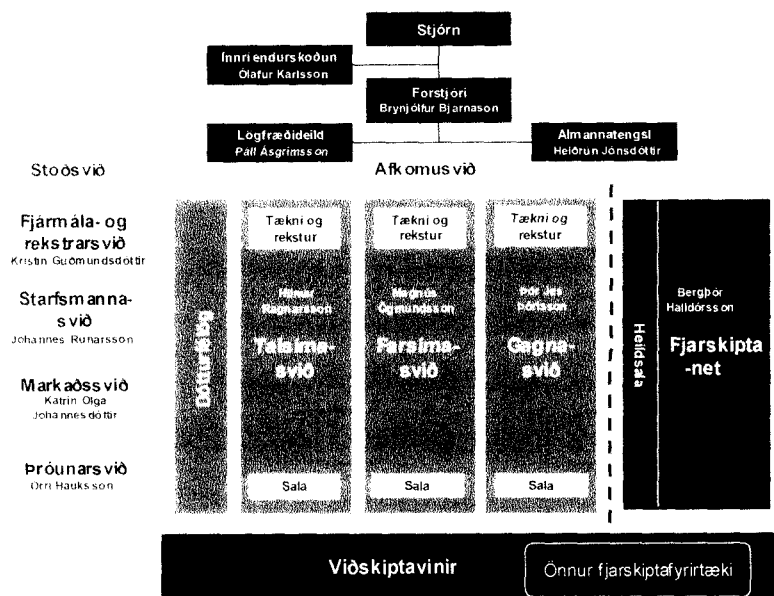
Stjórn

Innri endurskoðun
Ólafur Karlsson

Forstjóri
Brynjólfur Bjarnason

Lögfræðideild
Páll Ásgrímsson

Almannatengsl
Heiðrún Jónsdóttir

Stoðsvið

Afkomusvið

Fjármála- og rekstrarsvið
Kristín Guðmundsdóttir

Starfsmannasvið
Johannes Runarsson

Markaðssvið
Katrín Olga Jóhannesdóttir

Þróunarsvið
Orri Hauksson

Dótturfélög

Tækni og rekstur
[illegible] Ragnarsson
Talsímasvið
Sala

Tækni og rekstur
Magnús Ögmundsson
Farsímasvið
Sala

Tækni og rekstur
Þór Jes Þórisson
Gagnasvið
Sala

Heildsala

Bergþór Halldórsson
Fjarskiptanet

Viðskiptavinir

Önnur fjarskiptafyrirtæki